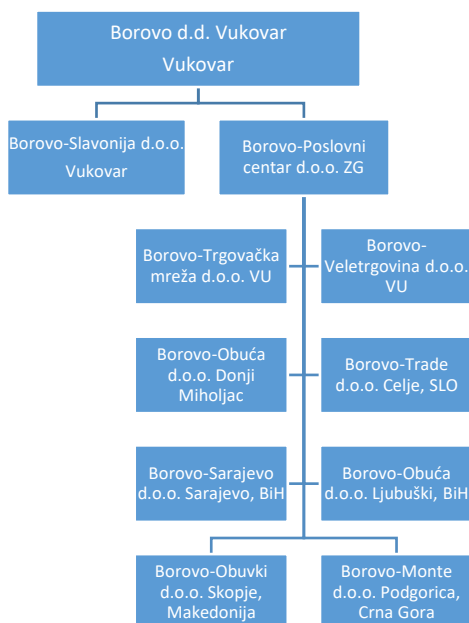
Borovo d.d. Vukovar
Vukovar

Borovo-Slavonija d.o.o.
Vukovar

Borovo-Poslovni centar d.o.o. ZG

Borovo-Trgovačka mreža d.o.o. VU

Borovo-Veletrgovina d.o.o. VU

Borovo-Obuća d.o.o. Donji Miholjac

Borovo-Trade d.o.o. Celje, SLO

Borovo-Sarajevo d.o.o. Sarajevo, BiH

Borovo-Obuća d.o.o. Ljubuški, BiH

Borovo-Obuvki d.o.o. Skopje, Makedonija

Borovo-Monte d.o.o. Podgorica, Crna Gora